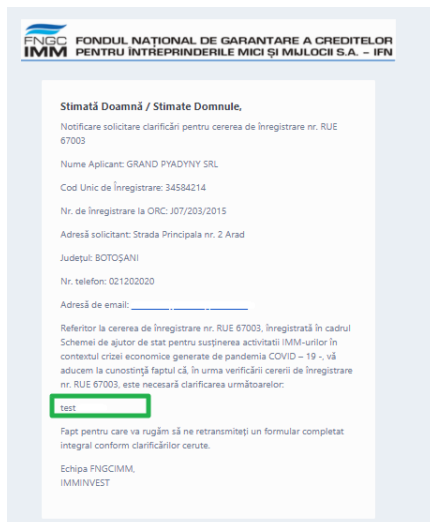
FNGC IMM FONDUL NAȚIONAL DE GARANTARE A CREDITELOR PENTRU ÎNTREPRINDERILE MICI ȘI MIJLOCII S.A. – IFN

Stimată Doamnă / Stimate Domnule,

Notificare solicitare clarificări pentru cererea de înregistrare nr. RUE 67003

Nume Aplicant: GRAND PYADYNY SRL

Cod Unic de Înregistrare: 34584214

Nr. de înregistrare la ORC: J07/203/2015

Adresă solicitant: Strada Principala nr. 2 Arad

Județul: BOTOȘANI

Nr. telefon: 021202020

Adresă de email: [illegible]

Referitor la cererea de înregistrare nr. RUE 67003, înregistrată în cadrul Schemei de ajutor de stat pentru susținerea activitații IMM-urilor în contextul crizei economice generate de pandemia COVID – 19 -, vă aducem la cunostință faptul că, în urma verificării cererii de înregistrare nr. RUE 67003, este necesară clarificarea următoarelor:

test

Fapt pentru care va rugăm să ne retransmiteți un formular completat integral conform clarificărilor cerute.

Echipa FNGCIMM,
IMMINVEST